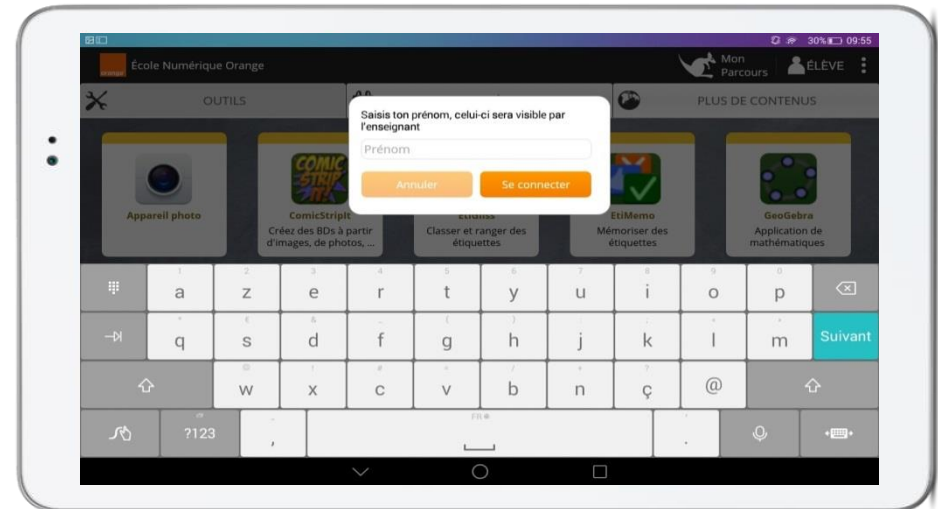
30% 09:55

orange École Numérique Orange

Mon Parcours ÉLÈVE

OUTILS

PLUS DE CONTENUS

Saisis ton prénom, celui-ci sera visible par l'enseignant

Prénom

Annuler Se connecter

Appareil photo

ComicStripIt
Créez des BDs à partir d'images, de photos, ...

Etiquss
Classer et ranger des étiquettes

EtiMemo
Mémoriser des étiquettes

GeoGebra
Application de mathématiques

a z e r t y u i o p

q s d f g h j k l m Suivant

w x c v b n ç @

?123 , FR .